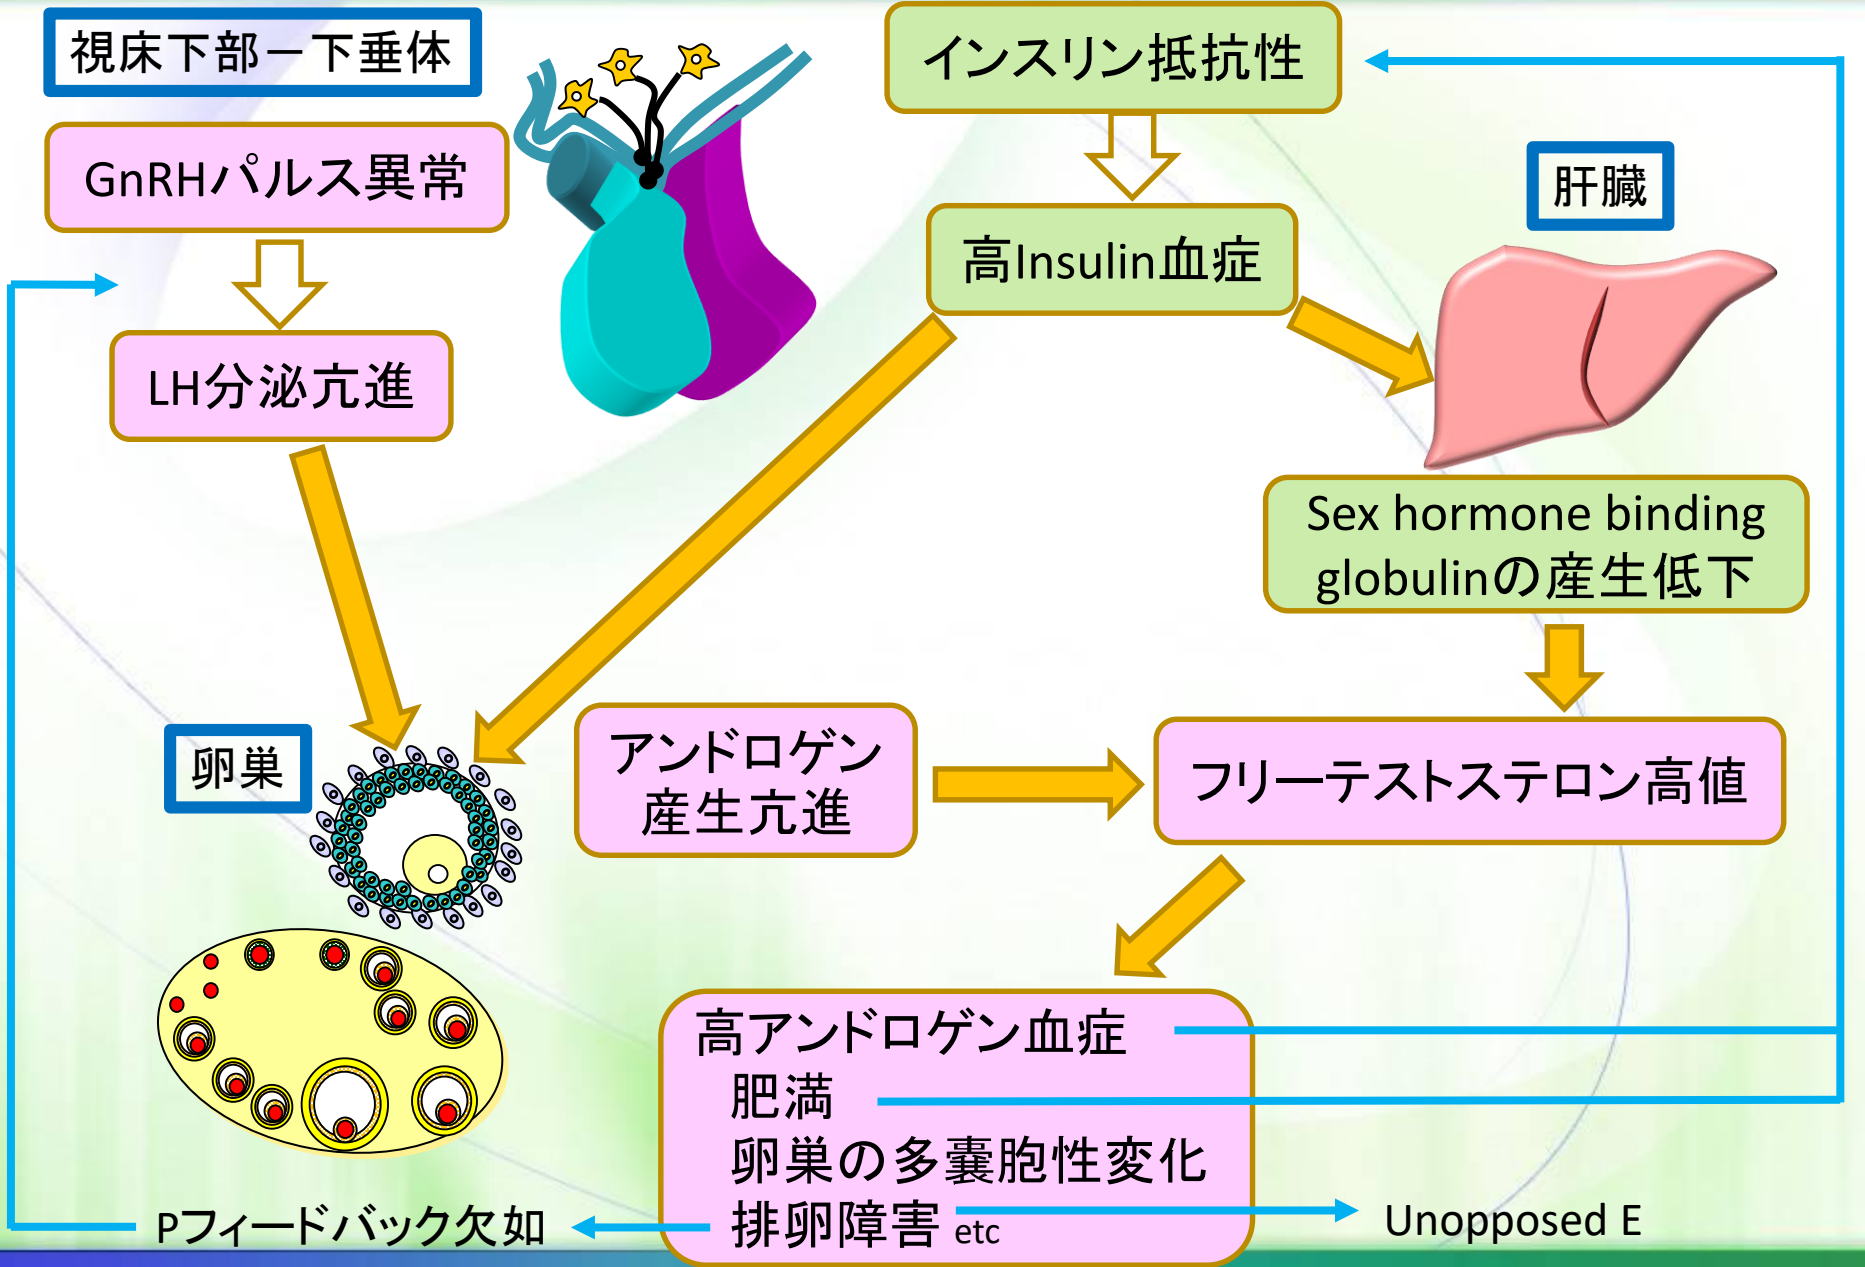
視床下部ー下垂体

GnRHパルス異常

LH分泌亢進

インスリン抵抗性

高Insulin血症

肝臓

Sex hormone binding globulinの産生低下

卵巣

アンドロゲン産生亢進

フリーテストステロン高値

高アンドロゲン血症
肥満
卵巣の多嚢胞性変化
排卵障害 etc

Pフィードバック欠如

Unopposed E